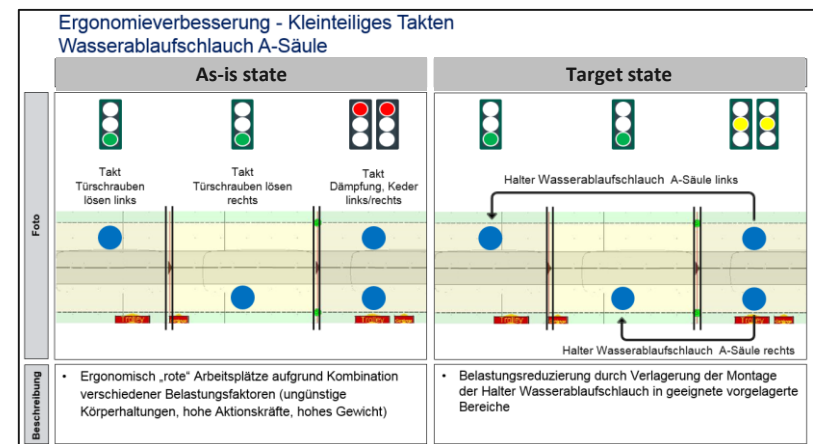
Ergonomieverbesserung - Kleinteiliges Takten
Wasserablaufschlauch A-Säule

| | As-is state | Target state |
|---|---|---|
| Foto | Takt Türschrauben lösen links; Takt Türschrauben lösen rechts; Takt Dämpfung, Keder links/rechts | Halter Wasserablaufschlauch A-Säule links; Halter Wasserablaufschlauch A-Säule rechts |
| Beschreibung | • Ergonomisch „rote“ Arbeitsplätze aufgrund Kombination verschiedener Belastungsfaktoren (ungünstige Körperhaltungen, hohe Aktionskräfte, hohes Gewicht) | • Belastungsreduzierung durch Verlagerung der Montage der Halter Wasserablaufschlauch in geeignete vorgelagerte Bereiche |

Trolley
Trolley
Trolley
Trolley